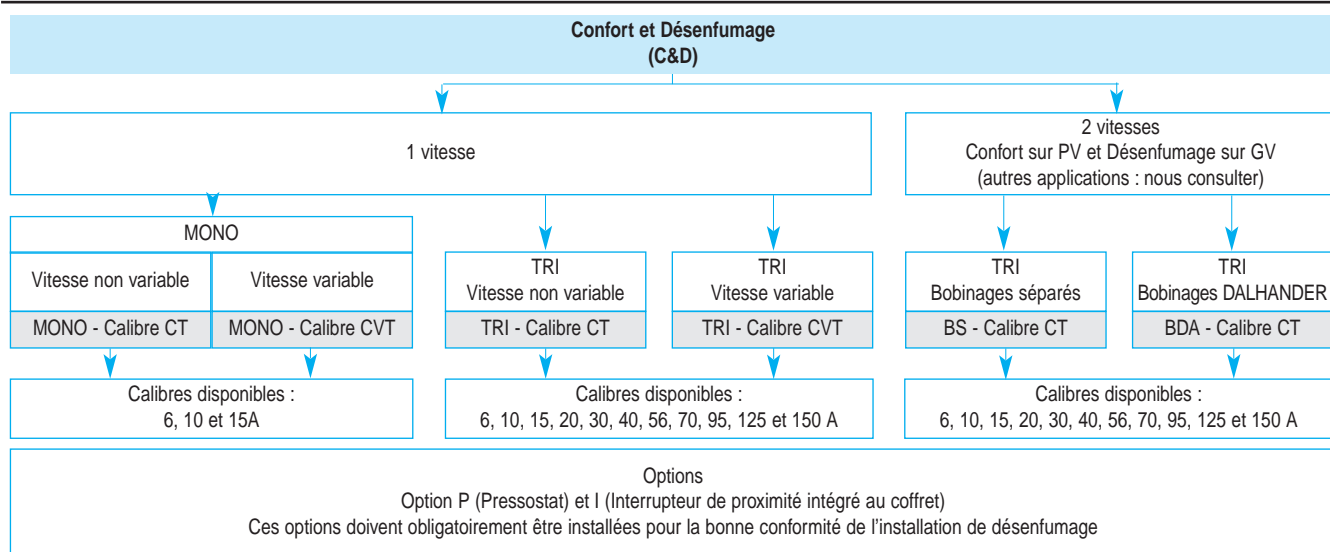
Confort et Désenfumage
(C&D)

1 vitesse

2 vitesses
Confort sur PV et Désenfumage sur GV
(autres applications : nous consulter)

MONO

Vitesse non variable

MONO - Calibre CT

Vitesse variable

MONO - Calibre CVT

TRI
Vitesse non variable

TRI - Calibre CT

TRI
Vitesse variable

TRI - Calibre CVT

TRI
Bobinages séparés

BS - Calibre CT

TRI
Bobinages DALHANDER

BDA - Calibre CT

Calibres disponibles :
6, 10 et 15A

Calibres disponibles :
6, 10, 15, 20, 30, 40, 56, 70, 95, 125 et 150 A

Calibres disponibles :
6, 10, 15, 20, 30, 40, 56, 70, 95, 125 et 150 A

Options
Option P (Pressostat) et I (Interrupteur de proximité intégré au coffret)
Ces options doivent obligatoirement être installées pour la bonne conformité de l'installation de désenfumage